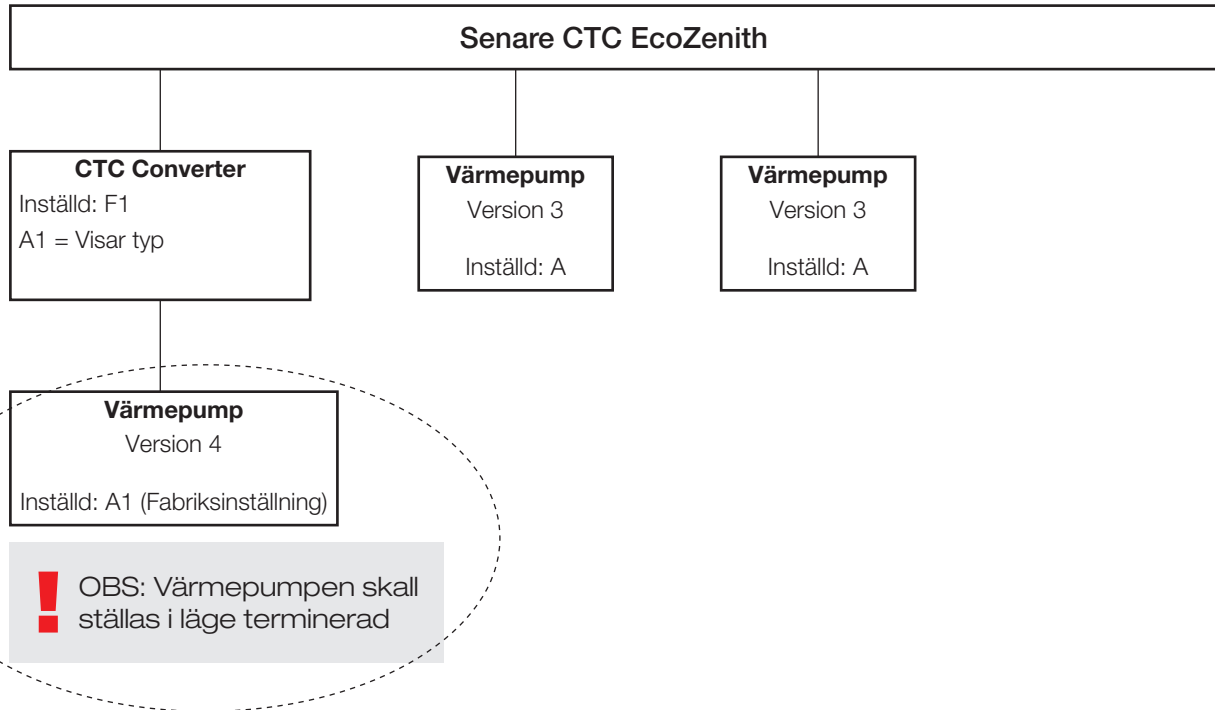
Senare CTC EcoZenith

CTC Converter
Inställd: F1
A1 = Visar typ

Värmepump
Version 3
Inställd: A

Värmepump
Version 3
Inställd: A

Värmepump
Version 4
Inställd: A1 (Fabriksinställning)

!
OBS: Värmepumpen skall ställas i läge terminerad